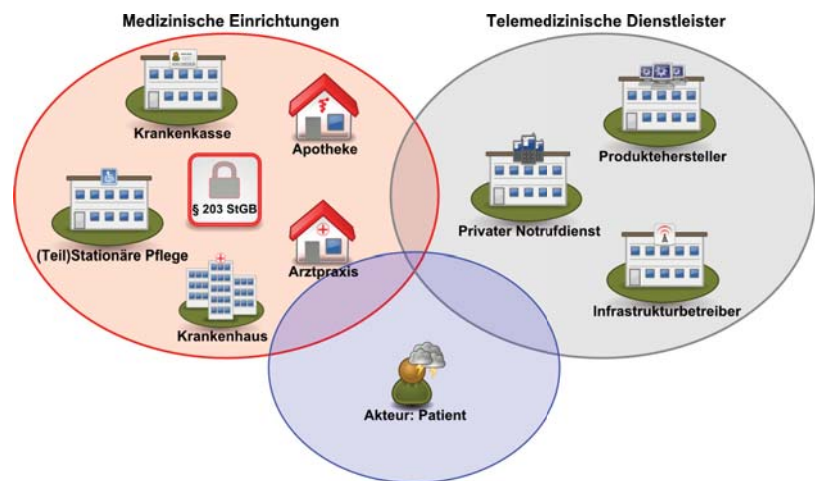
Medizinische Einrichtungen

Telemedizinische Dienstleister

Krankenkasse

Apotheke

§ 203 StGB

(Teil)Stationäre Pflege

Arztpraxis

Krankenhaus

Produktehersteller

Privater Notrufdienst

Infrastrukturbetreiber

Akteur: Patient